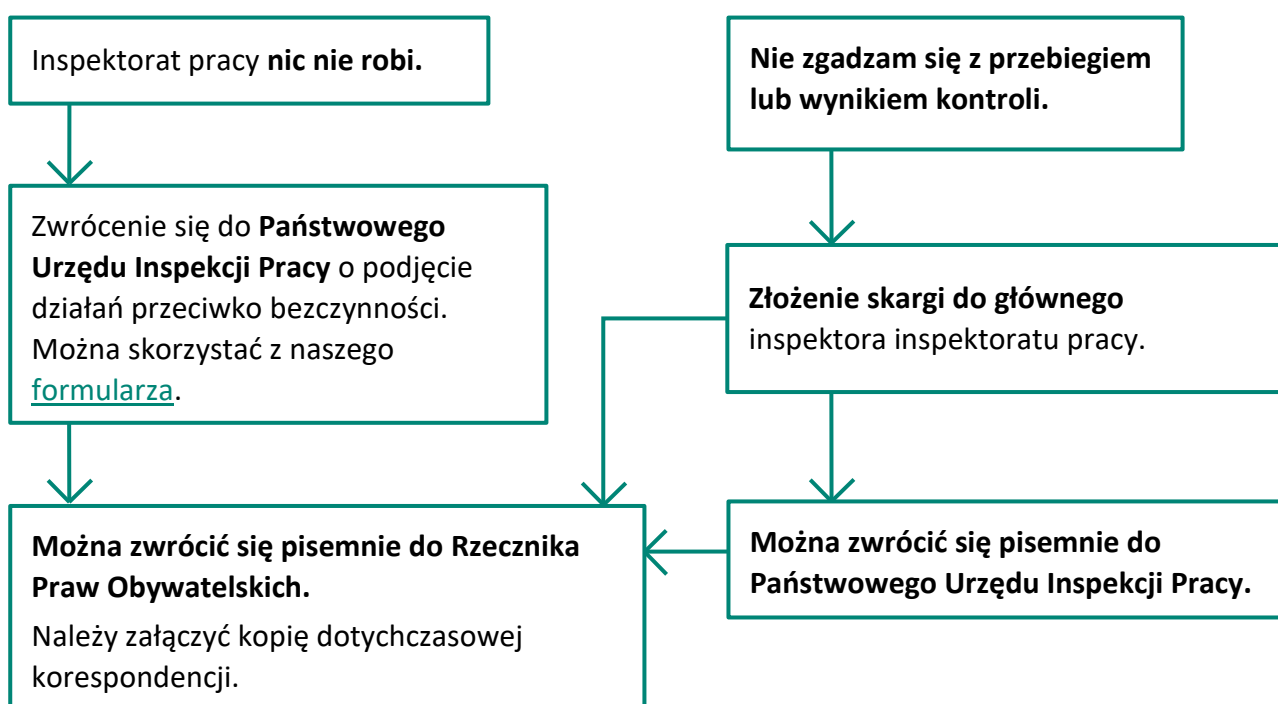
Inspektorat pracy nic nie robi.

Nie zgadzam się z przebiegiem lub wynikiem kontroli.

Zwrócenie się do Państwowego Urzędu Inspekcji Pracy o podjęcie działań przeciwko bezczynności. Można skorzystać z naszego formularza.

Złożenie skargi do głównego inspektora inspektoratu pracy.

Można zwrócić się pisemnie do Rzecznika Praw Obywatelskich.

Należy załączyć kopię dotychczasowej korespondencji.

Można zwrócić się pisemnie do Państwowego Urzędu Inspekcji Pracy.